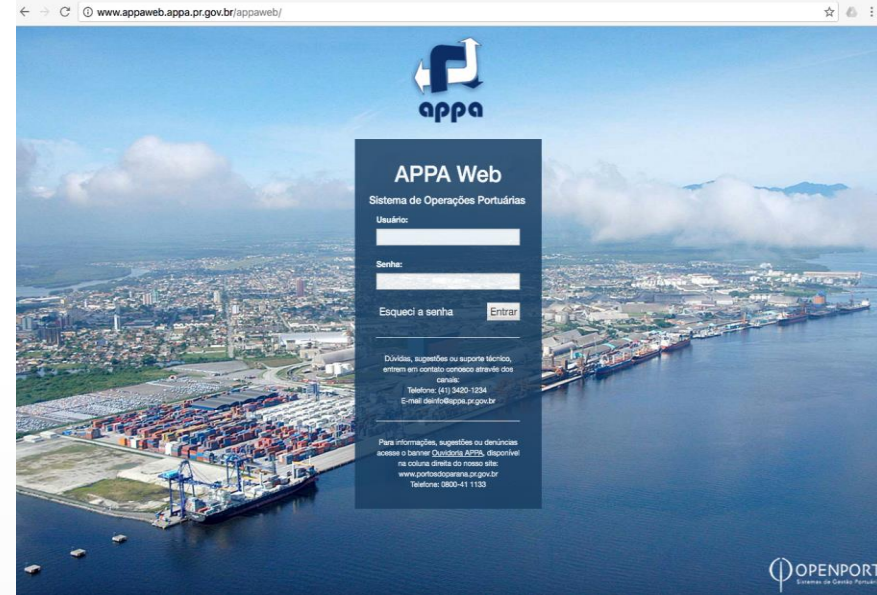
www.appaweb.appa.pr.gov.br/appaweb/

appa

APPA Web

Sistema de Operações Portuárias

Usuário:

Senha:

Esqueci a senha

Entrar

Dúvidas, sugestões ou suporte técnico, entrem em contato conosco através dos canais:
Telefone: (41) 3420-1234
E-mail deinfo@appa.pr.gov.br

Para informações, sugestões ou denúncias acesse o banner Ouvidoria APPA, disponível na coluna direita do nosso site:
www.portosdoparana.pr.gov.br
Telefone: 0800-41 1133

OPENPORT
Sistemas de Gestão Portuária